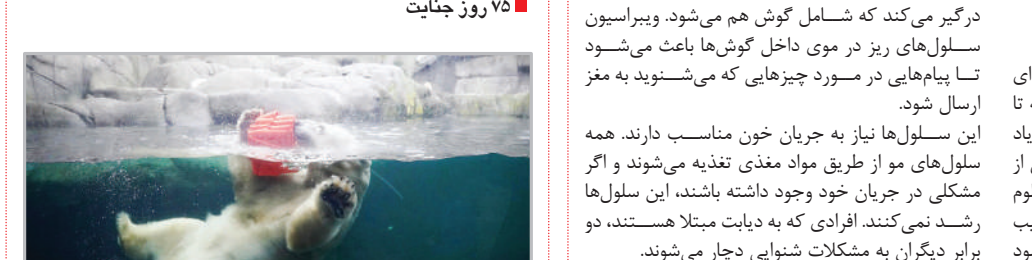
۷۵ روز جنایت

درگیر می‌کند که شـامل گوش هم می‌شود. ویبراسیون سـلول‌های ریز در موی داخل گوش‌ها باعث می‌شـود تـا پیام‌هایی در مـورد چیزهایی که می‌شـنوید به مغز ارسال شود.
این سـلول‌ها نیاز به جریان خون مناسـب دارند. همه سلول‌های مو از طریق مواد مغذی تغذیه می‌شوند و اگر مشکلی در جریان خود وجود داشته باشند، این سلول‌ها رشـد نمی‌کنند. افرادی که به دیابت مبتلا هسـتند، دو برابر دیگران به مشکلات شنوایی دچار می‌شوند.

ای
، تا
یاد
ی از
وم
ب
ود